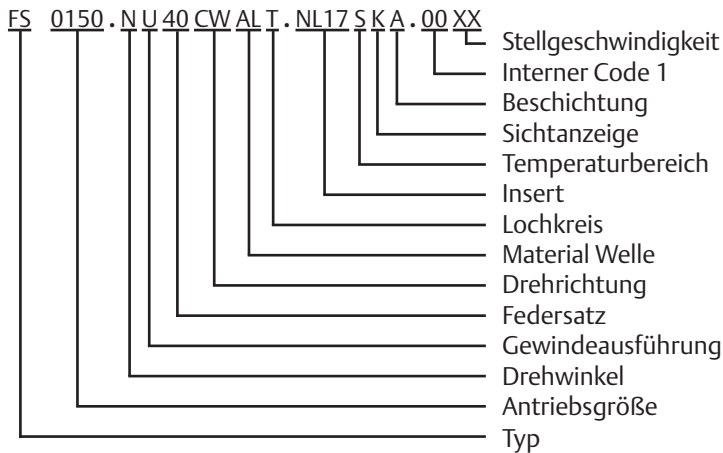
FS 0150 . N U 40 CW AL T . NL17 S K A . 00 XX

Stellgeschwindigkeit
Interner Code 1
Beschichtung
Sichtanzeige
Temperaturbereich
Insert
Lochkreis
Material Welle
Drehrichtung
Federsatz
Gewindeausführung
Drehwinkel
Antriebsgröße
Typ